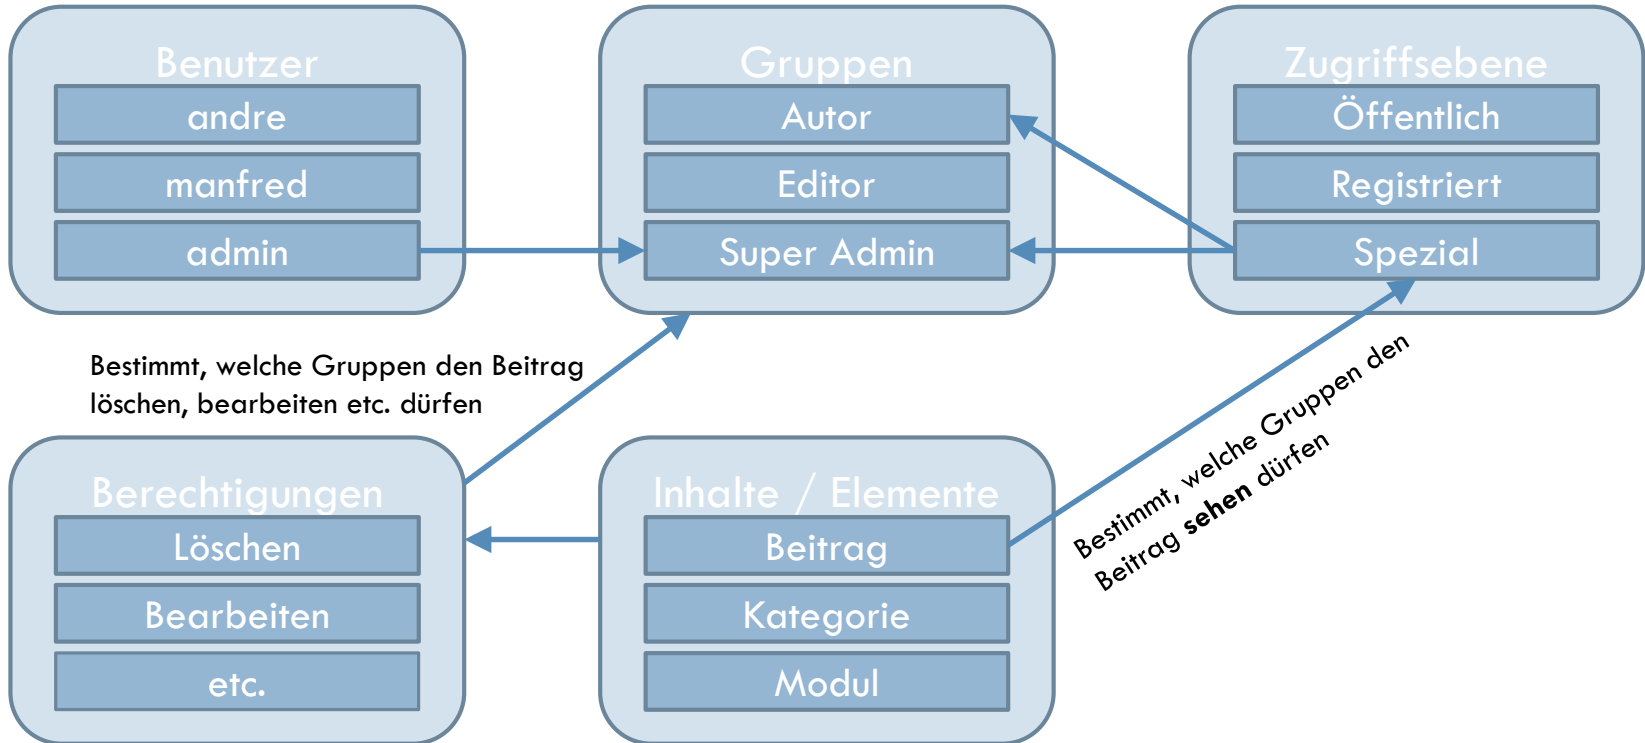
Benutzer
andre
manfred
admin

Gruppen
Autor
Editor
Super Admin

Zugriffsebene
Öffentlich
Registriert
Spezial

Bestimmt, welche Gruppen den Beitrag löschen, bearbeiten etc. dürfen

Berechtigungen
Löschen
Bearbeiten
etc.

Inhalte / Elemente
Beitrag
Kategorie
Modul

Bestimmt, welche Gruppen den Beitrag **sehen** dürfen